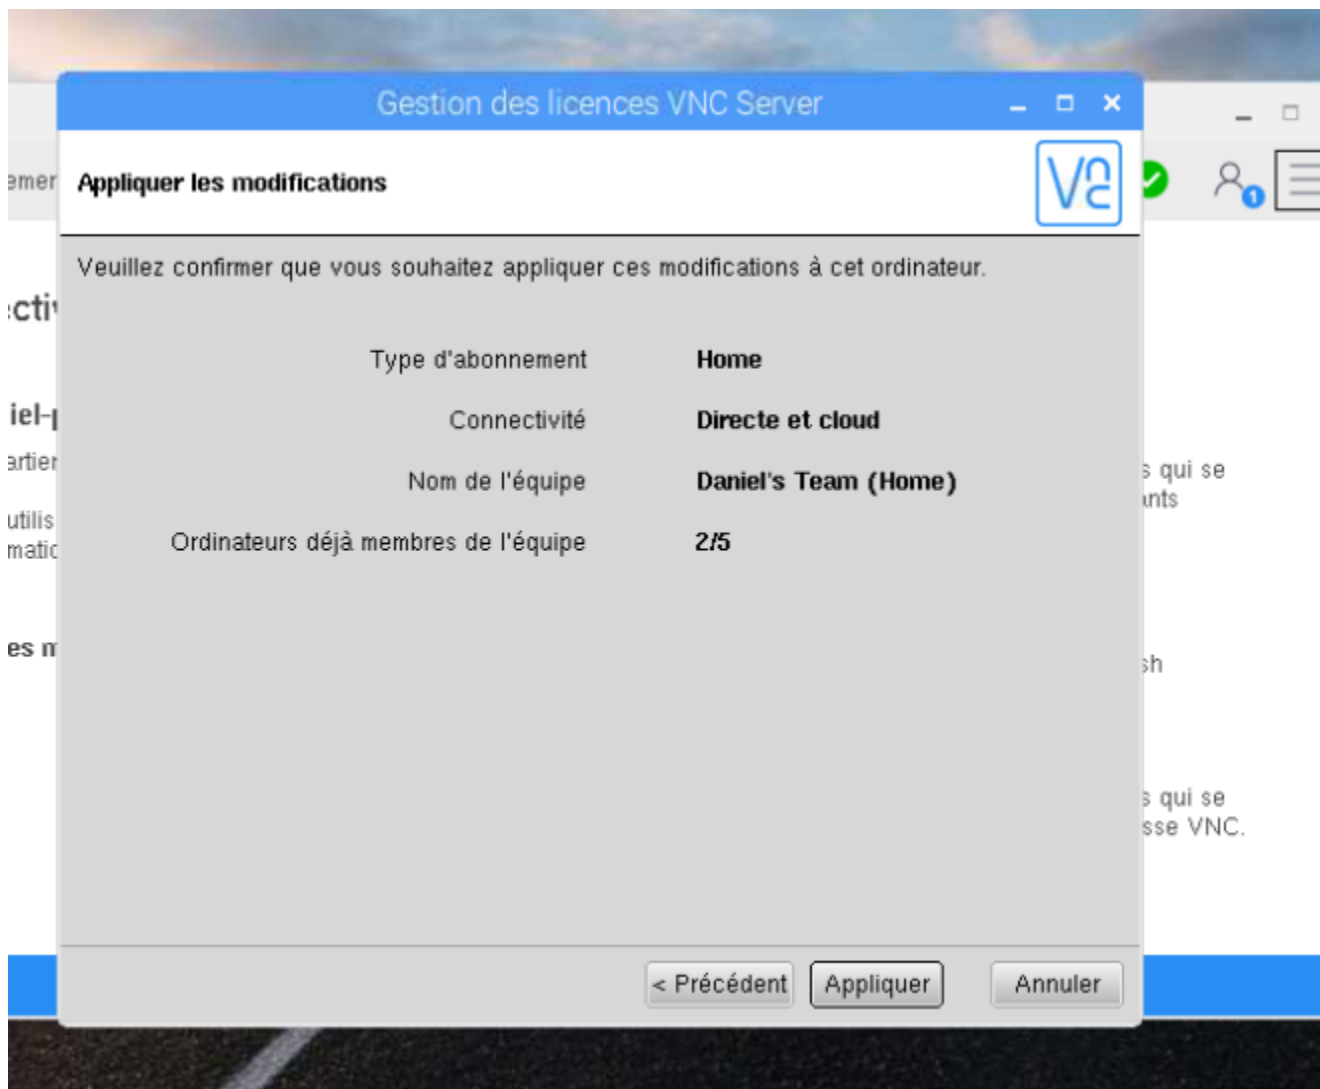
Gestion des licences VNC Server

Appliquer les modifications

VNC

Veuillez confirmer que vous souhaitez appliquer ces modifications à cet ordinateur.

| | |
|---|---|
| Type d'abonnement | Home |
| Connectivité | Directe et cloud |
| Nom de l'équipe | Daniel's Team (Home) |
| Ordinateurs déjà membres de l'équipe | 2/5 |

< Précédent
Appliquer
Annuler

emer
cti
iel-
artier
utilis
matic
es m
s qui se
nts
sh
s qui se
sse VNC.
1